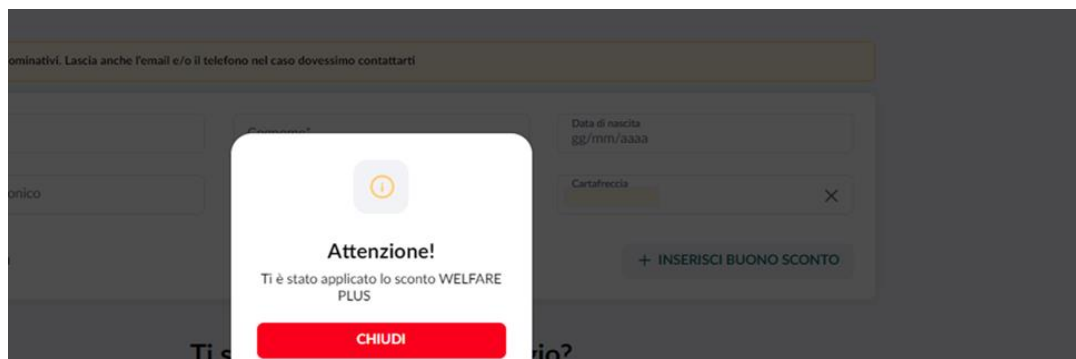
ominativi. Lascia anche l'email e/o il telefono nel caso dovessimo contattarti

Cognome*

Data di nascita
gg/mm/aaaa

onico

Cartafreccia

Attenzione!

Ti è stato applicato lo sconto WELFARE PLUS

+ INSERISCI BUONO SCONTO

CHIUDI

Ti s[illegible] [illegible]gio?